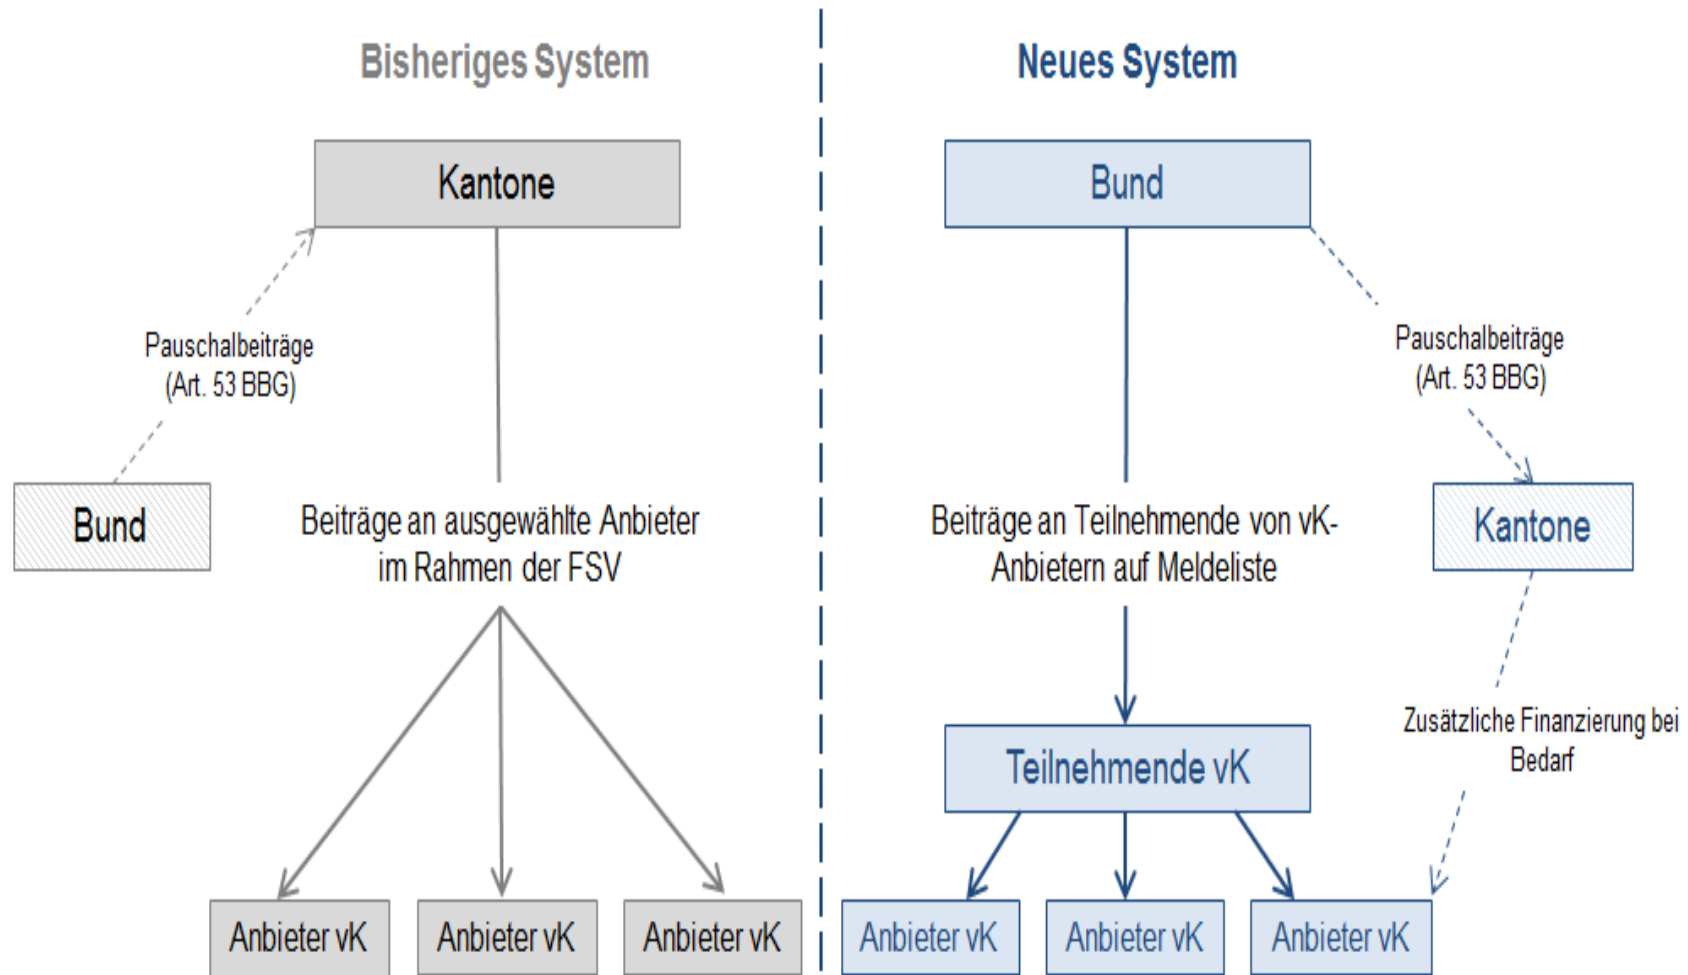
Bisheriges System

Kantone

Pauschalbeiträge (Art. 53 BBG)

Bund

Beiträge an ausgewählte Anbieter im Rahmen der FSV

Anbieter vK

Anbieter vK

Anbieter vK

Neues System

Bund

Pauschalbeiträge (Art. 53 BBG)

Beiträge an Teilnehmende von vK-Anbietern auf Meldeliste

Kantone

Zusätzliche Finanzierung bei Bedarf

Teilnehmende vK

Anbieter vK

Anbieter vK

Anbieter vK